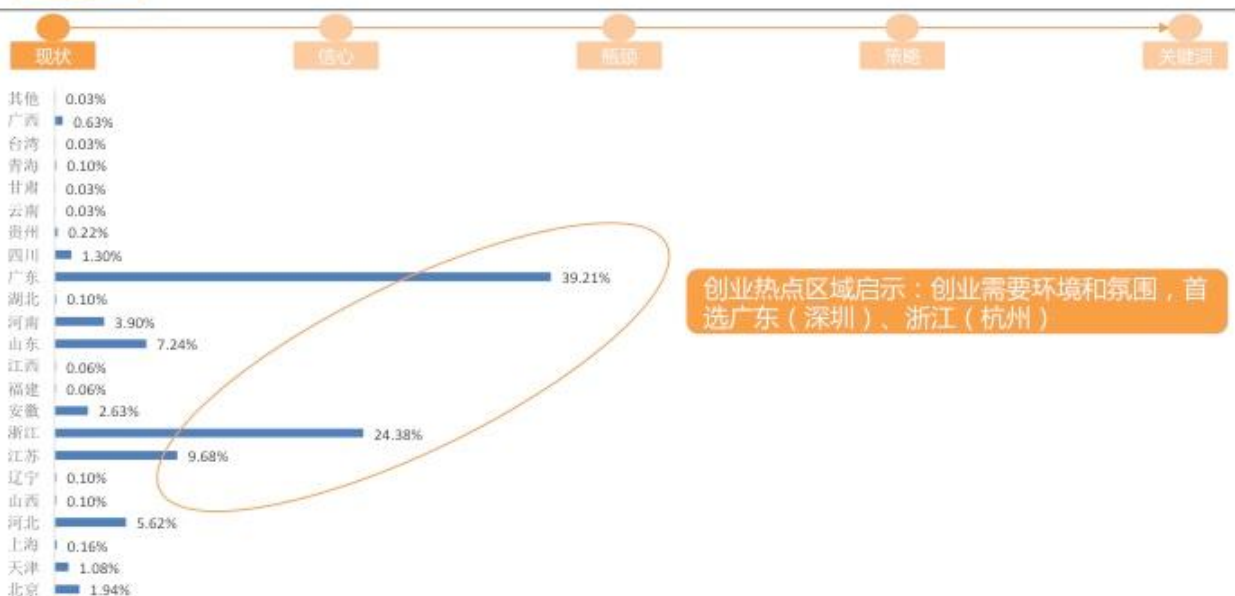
现状 信心 瓶颈 策略 关键词

其他 0.03%
广西 0.63%
台湾 0.03%
青海 0.10%
甘肃 0.03%
云南 0.03%
贵州 0.22%
四川 1.30%
广东 39.21%
湖北 0.10%
河南 3.90%
山东 7.24%
江西 0.06%
福建 0.06%
安徽 2.63%
浙江 24.38%
江苏 9.68%
辽宁 0.10%
山西 0.10%
河北 5.62%
上海 0.16%
天津 1.08%
北京 1.94%

创业热点区域启示：创业需要环境和氛围，首选广东（深圳）、浙江（杭州）